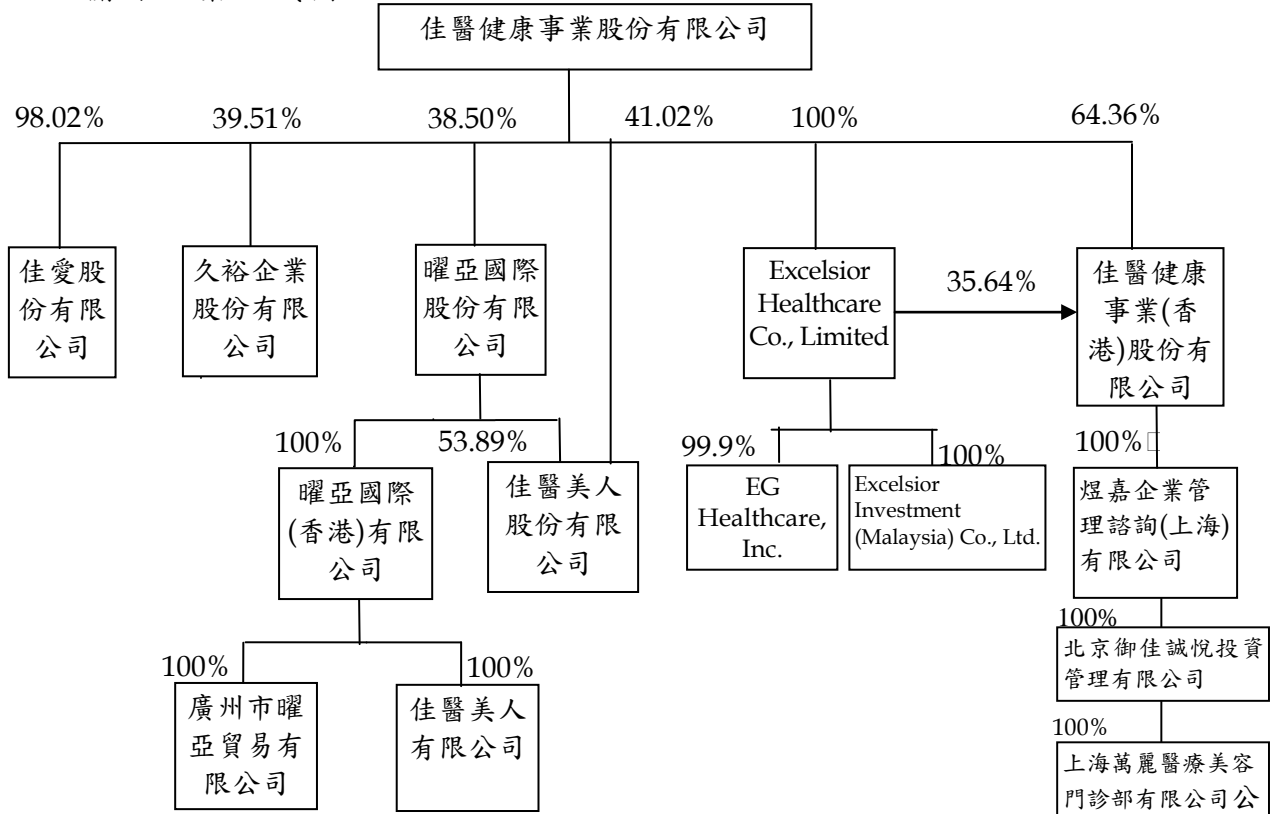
佳醫健康事業股份有限公司

98.02%
佳愛股份有限公司

39.51%
久裕企業股份有限公司

38.50%
曜亞國際股份有限公司

41.02%

100%
Excelsior Healthcare Co., Limited

35.64%

64.36%
佳醫健康事業(香港)股份有限公司

100%
曜亞國際(香港)有限公司

53.89%
佳醫美人股份有限公司

99.9%
EG Healthcare, Inc.

100%
Excelsior Investment (Malaysia) Co., Ltd.

100%
煜嘉企業管理諮詢(上海)有限公司

100%
北京御佳誠悅投資管理有限公司

100%
上海萬麗醫療美容門診部有限公司公

100%
廣州市曜亞貿易有限公司

100%
佳醫美人有限公司